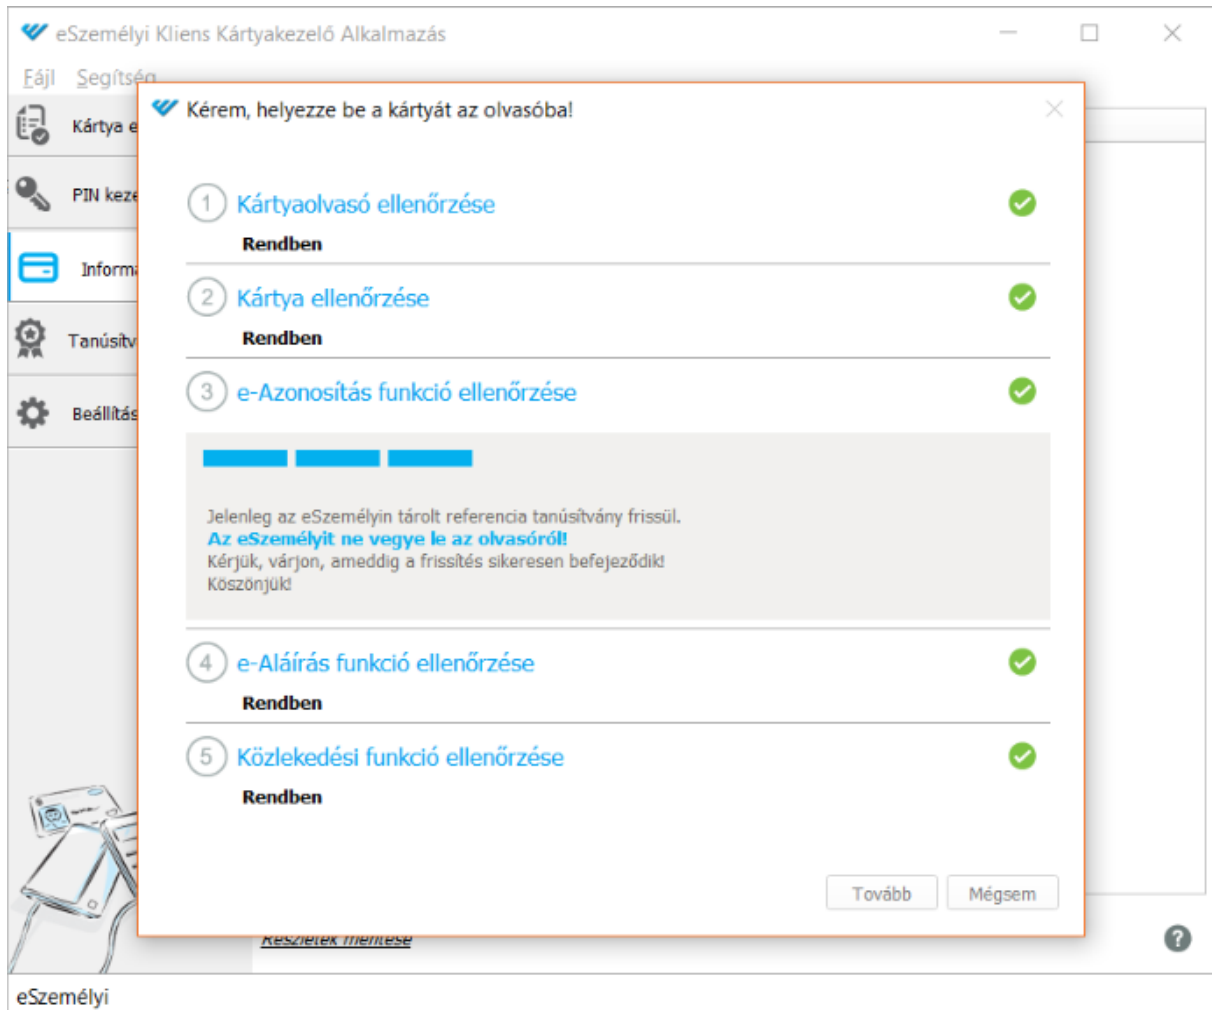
eSzemélyi Kliens Kártyakezelő Alkalmazás

Fájl Segítség

Kártya e

PIN keze

Informá

Tanúsítv

Beállítás

Kérem, helyezze be a kártyát az olvasóba!

1 Kártyaolvasó ellenőrzése

Rendben

2 Kártya ellenőrzése

Rendben

3 e-Azonosítás funkció ellenőrzése

Jelenleg az eSzemélyin tárolt referencia tanúsítvány frissül.
Az eSzemélyit ne vegye le az olvasóról!
Kérjük, várjon, ameddig a frissítés sikeresen befejeződik!
Köszönjük!

4 e-Aláírás funkció ellenőrzése

Rendben

5 Közlekedési funkció ellenőrzése

Rendben

Tovább Mégsem

Részletek mentése

eSzemélyi